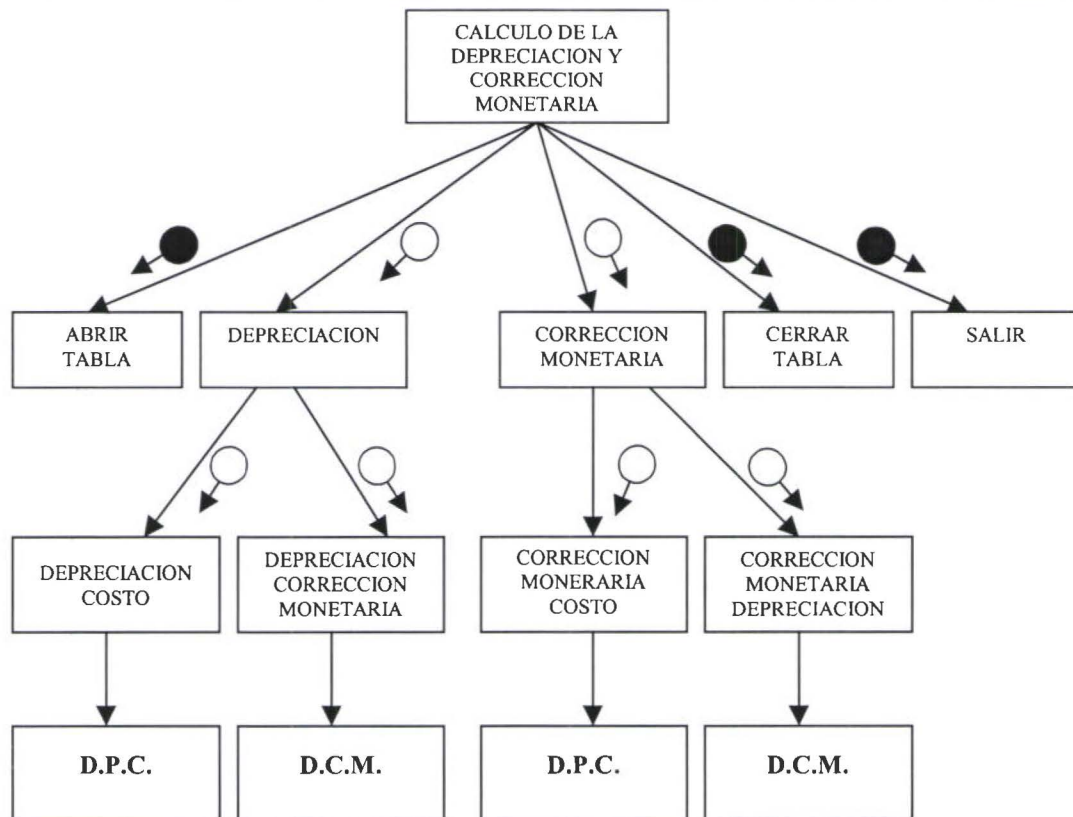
CALCULO DE LA DEPRECIACION Y CORRECCION MONETARIA

ABRIR TABLA

DEPRECIACION

CORRECCION MONETARIA

CERRAR TABLA

SALIR

DEPRECIACION COSTO

DEPRECIACION CORRECCION MONETARIA

CORRECCION MONERARIA COSTO

CORRECCION MONETARIA DEPRECIACION

D.P.C.

D.C.M.

D.P.C.

D.C.M.